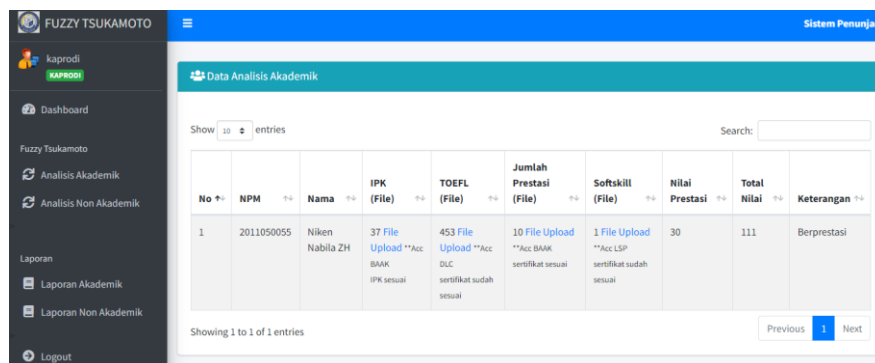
FUZZY TSUKAMOTO

Sistem Penunja

kaprodi
KAPRODI

Dashboard

Fuzzy Tsukamoto

Analisis Akademik

Analisis Non Akademik

Laporan

Laporan Akademik

Laporan Non Akademik

Logout

Data Analisis Akademik

Show 10 entries

Search:

| No | NPM | Nama | IPK (File) | TOEFL (File) | Jumlah Prestasi (File) | Softskill (File) | Nilai Prestasi | Total Nilai | Keterangan |
|---|---|---|---|---|---|---|---|---|---|
| 1 | 2011050055 | Niken Nabila ZH | 37 File Upload **Acc BAAK IPK sesuai | 453 File Upload **Acc DLC sertifikat sudah sesuai | 10 File Upload **Acc BAAK sertifikat sesuai | 1 File Upload **Acc LSP sertifikat sudah sesuai | 30 | 111 | Berprestasi |

Showing 1 to 1 of 1 entries

Previous 1 Next